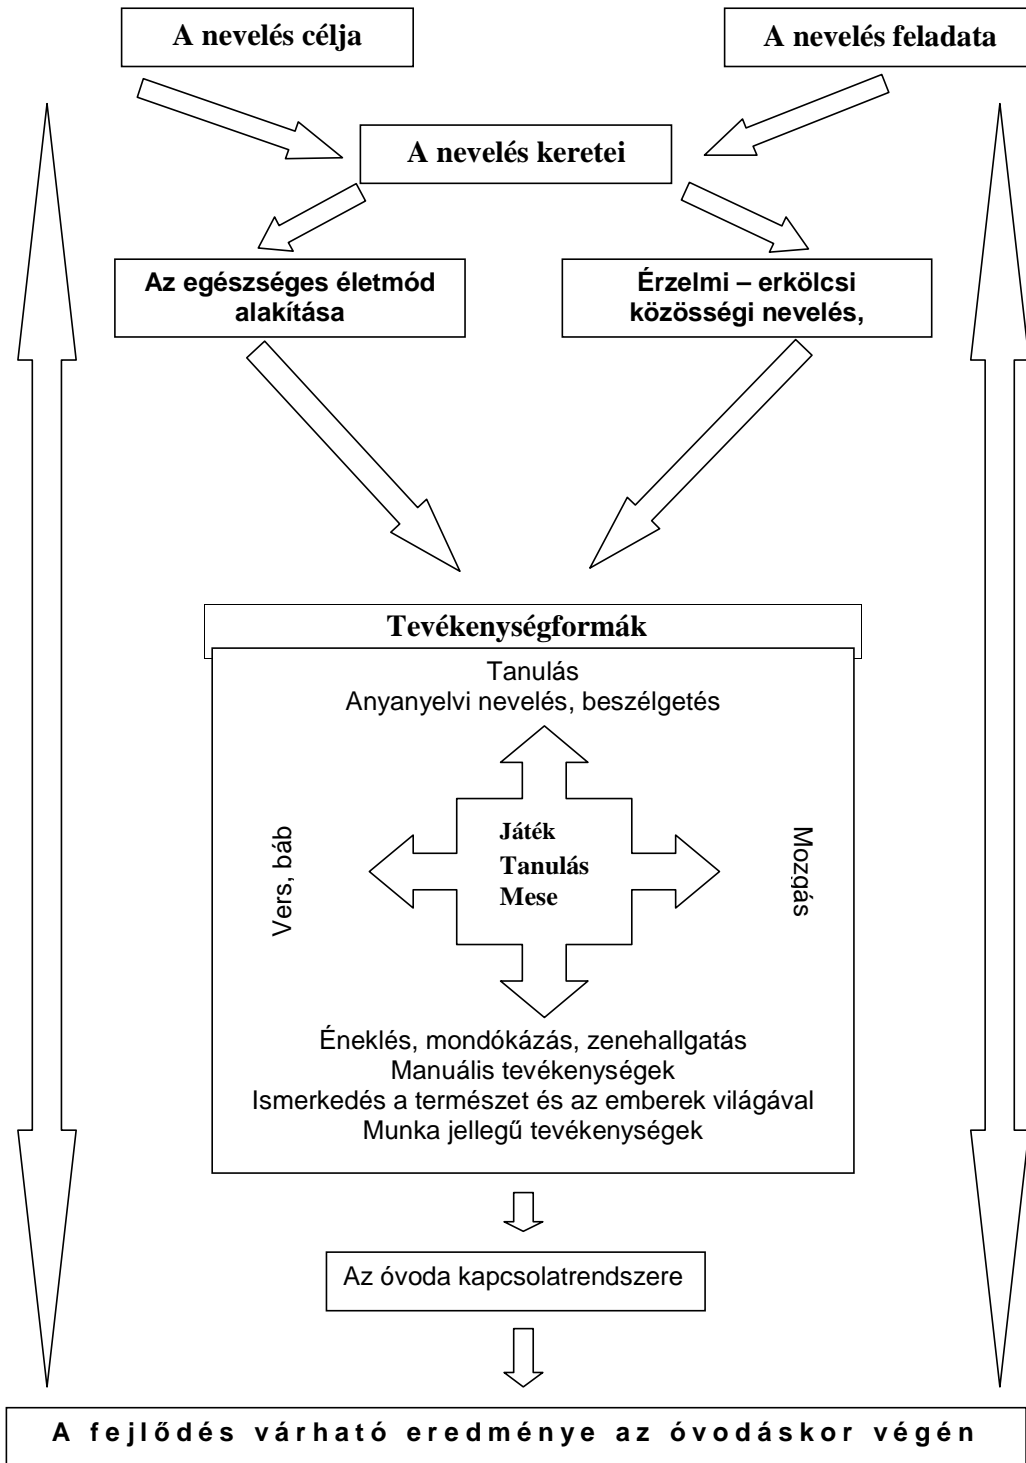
A nevelés célja

A nevelés feladata

A nevelés keretei

Az egészséges életmód alakítása

Érzelmi – erkölcsi közösségi nevelés,

Tevékenységformák

Tanulás
Anyanyelvi nevelés, beszélgetés

Vers, báb

Játék
Tanulás
Mese

Mozgás

Éneklés, mondókázás, zenehallgatás
Manuális tevékenységek
Ismerkedés a természet és az emberek világával
Munka jellegű tevékenységek

Az óvoda kapcsolatrendszere

A fejlődés várható eredménye az óvodáskor végén